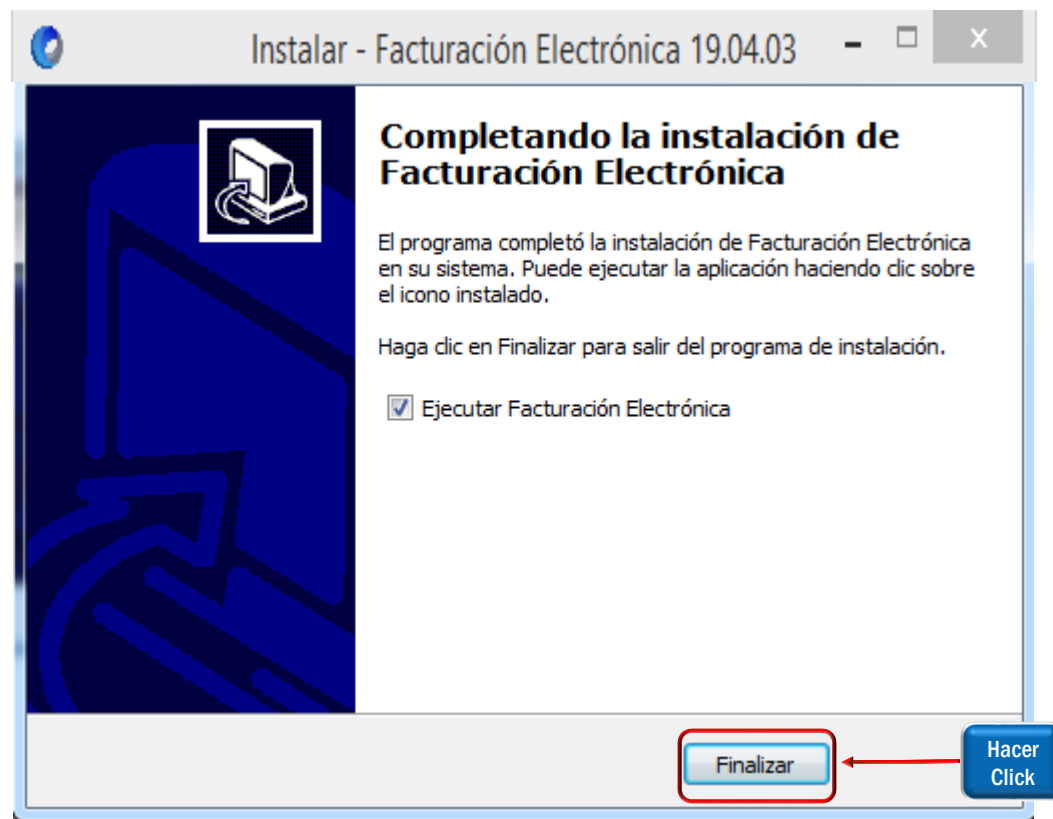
Instalar - Facturación Electrónica 19.04.03

Completando la instalación de Facturación Electrónica

El programa completó la instalación de Facturación Electrónica en su sistema. Puede ejecutar la aplicación haciendo clic sobre el icono instalado.

Haga clic en Finalizar para salir del programa de instalación.

Ejecutar Facturación Electrónica

Finalizar

Hacer Click